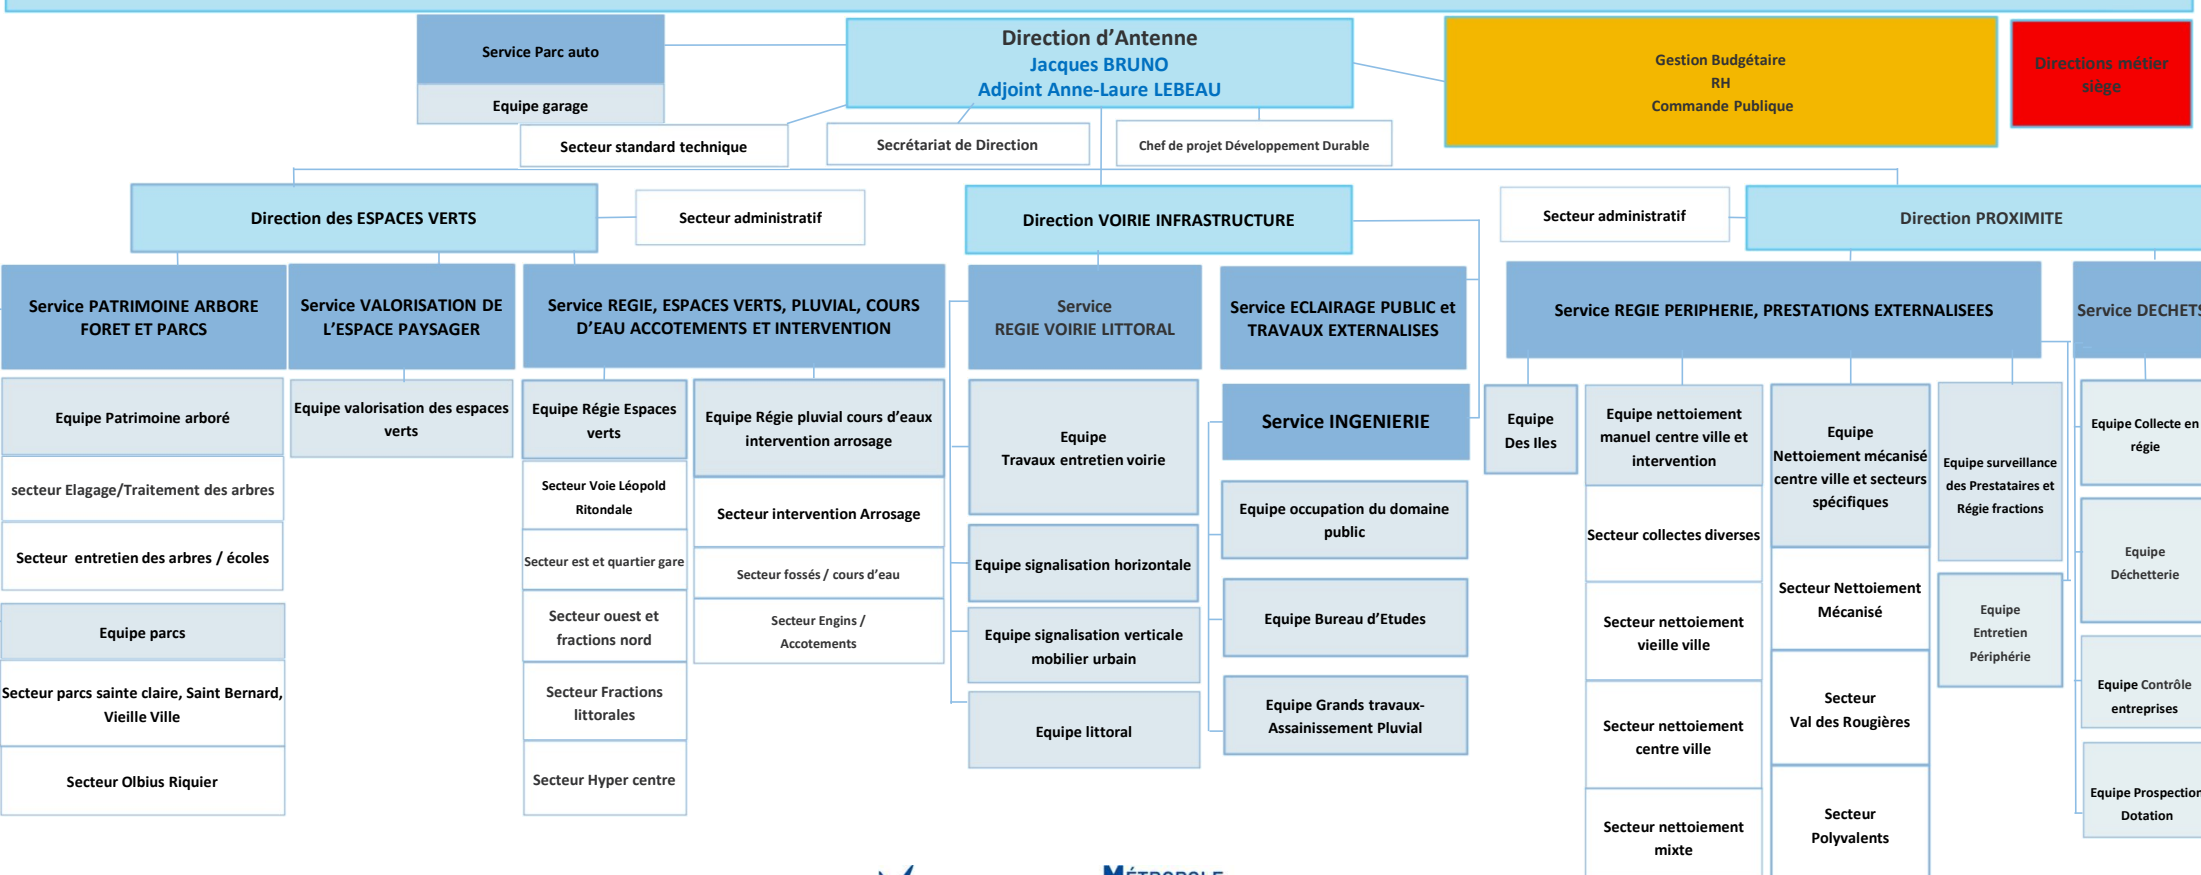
Service Parc auto

Equipe garage

Direction d'Antenne
Jacques BRUNO
Adjoint Anne-Laure LEBEAU

Gestion Budgétaire
RH
Commande Publique

Directions métier siège

Secteur standard technique

Secrétariat de Direction

Chef de projet Développement Durable

Direction des ESPACES VERTS

Secteur administratif

Direction VOIRIE INFRASTRUCTURE

Secteur administratif

Direction PROXIMITE

Service PATRIMOINE ARBORE FORET ET PARCS

Equipe Patrimoine arboré

secteur Elagage/Traitement des arbres

Secteur entretien des arbres / écoles

Equipe parcs

Secteur parcs sainte claire, Saint Bernard, Vieille Ville

Secteur Olbius Riquier

Service VALORISATION DE L'ESPACE PAYSAGER

Equipe valorisation des espaces verts

Service REGIE, ESPACES VERTS, PLUVIAL, COURS D'EAU ACCOTEMENTS ET INTERVENTION

Equipe Régie Espaces verts

Secteur Voie Léopold Ritondale

Secteur est et quartier gare

Secteur ouest et fractions nord

Secteur Fractions littorales

Secteur Hyper centre

Equipe Régie pluvial cours d'eaux intervention arrosage

Secteur intervention Arrosage

Secteur fossés / cours d'eau

Secteur Engins / Accotements

Service REGIE VOIRIE LITTORAL

Equipe Travaux entretien voirie

Equipe signalisation horizontale

Equipe signalisation verticale mobilier urbain

Equipe littoral

Service ECLAIRAGE PUBLIC et TRAVAUX EXTERNALISES

Service INGENIERIE

Equipe occupation du domaine public

Equipe Bureau d'Etudes

Equipe Grands travaux-Assainissement Pluvial

Service REGIE PERIPHERIE, PRESTATIONS EXTERNALISEES

Equipe Des Iles

Equipe nettoiement manuel centre ville et intervention

Secteur collectes diverses

Secteur nettoiement vieille ville

Secteur nettoiement centre ville

Secteur nettoiement mixte

Equipe Nettoiement mécanisé centre ville et secteurs spécifiques

Secteur Nettoiement Mécanisé

Secteur Val des Rougières

Secteur Polyvalents

Equipe surveillance des Prestataires et Régie fractions

Equipe Entretien Périphérie

Service DECHETS

Equipe Collecte en régie

Equipe Déchetterie

Equipe Contrôle entreprises

Equipe Prospection Dotation

MÉTROPOLE